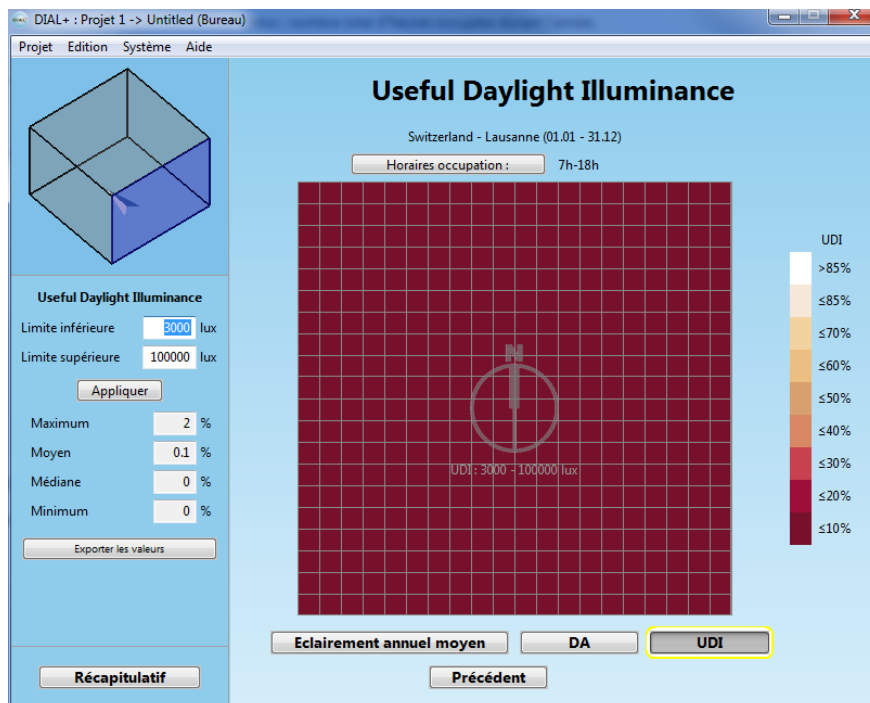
DIAL+ : Projet 1 -> Untitled (Bureau)

Projet Edition Système Aide

Useful Daylight Illuminance

Limite inférieure 3000 lux

Limite supérieure 100000 lux

Appliquer

Maximum 2 %

Moyen 0.1 %

Médiane 0 %

Minimum 0 %

Exporter les valeurs

Récapitulatif

Useful Daylight Illuminance

Switzerland - Lausanne (01.01 - 31.12)

Horaires occupation : 7h-18h

N

UDI: 3000 - 100000 lux

UDI

>85%

≤85%

≤70%

≤60%

≤50%

≤40%

≤30%

≤20%

≤10%

Eclairement annuel moyen

DA

UDI

Précédent